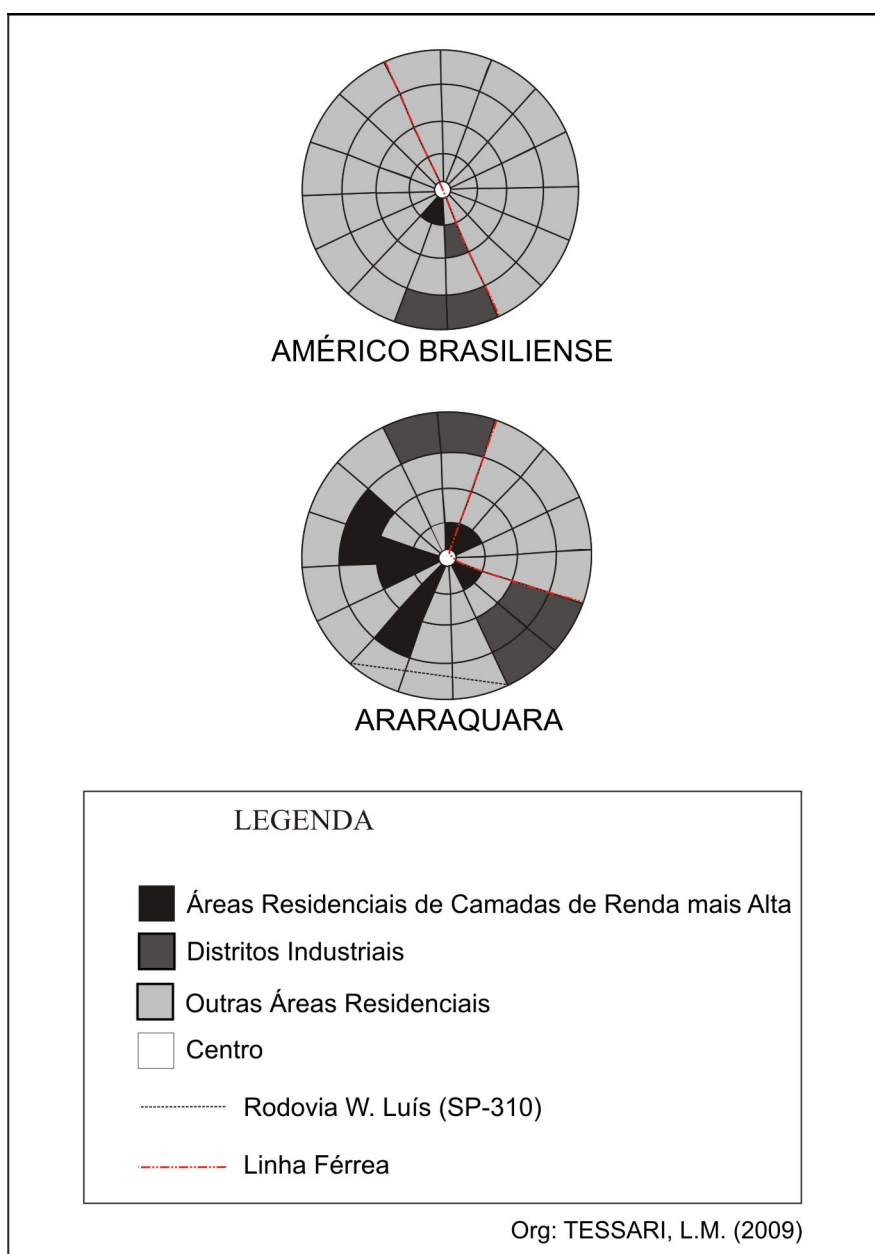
AMÉRICO BRASILIENSE

ARARAQUARA

LEGENDA

Áreas Residenciais de Camadas de Renda mais Alta

Distritos Industriais

Outras Áreas Residenciais

Centro

Rodovia W. Luís (SP-310)

Linha Férrea

Org: TESSARI, L.M. (2009)